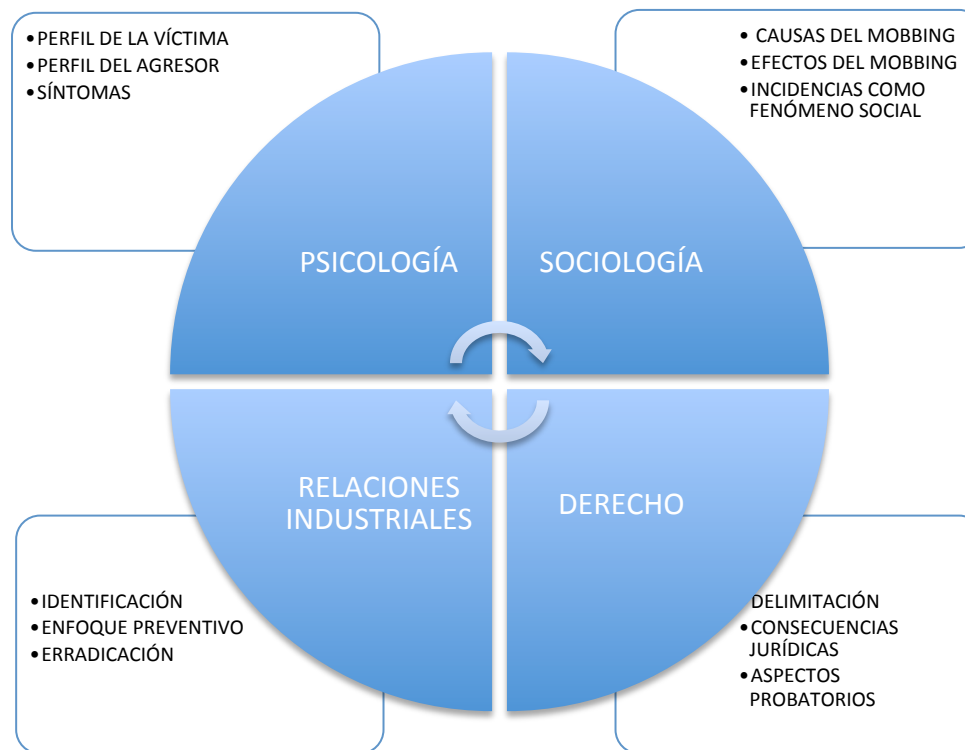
• PERFIL DE LA VÍCTIMA
• PERFIL DEL AGRESOR
• SÍNTOMAS

• CAUSAS DEL MOBBING
• EFECTOS DEL MOBBING
• INCIDENCIAS COMO FENÓMENO SOCIAL

PSICOLOGÍA

SOCIOLOGÍA

RELACIONES INDUSTRIALES

DERECHO

• IDENTIFICACIÓN
• ENFOQUE PREVENTIVO
• ERRADICACIÓN

DELIMITACIÓN
• CONSECUENCIAS JURÍDICAS
• ASPECTOS PROBATORIOS